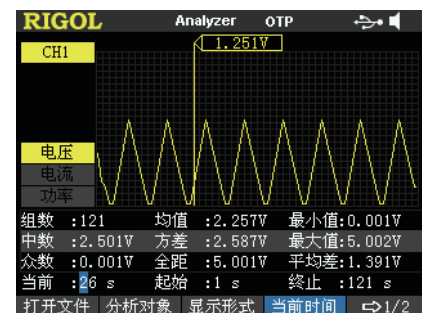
RIGOL Analyzer OTP

CH1

1.251V

电压
电流
功率

组数 :121 均值 :2.257V 最小值:0.001V
中数 :2.501V 方差 :2.587V 最大值:5.002V
众数 :0.001V 全距 :5.001V 平均差:1.391V
当前 :26 s 起始 :1 s 终止 :121 s

打开文件 分析对象 显示形式 当前时间 1/2